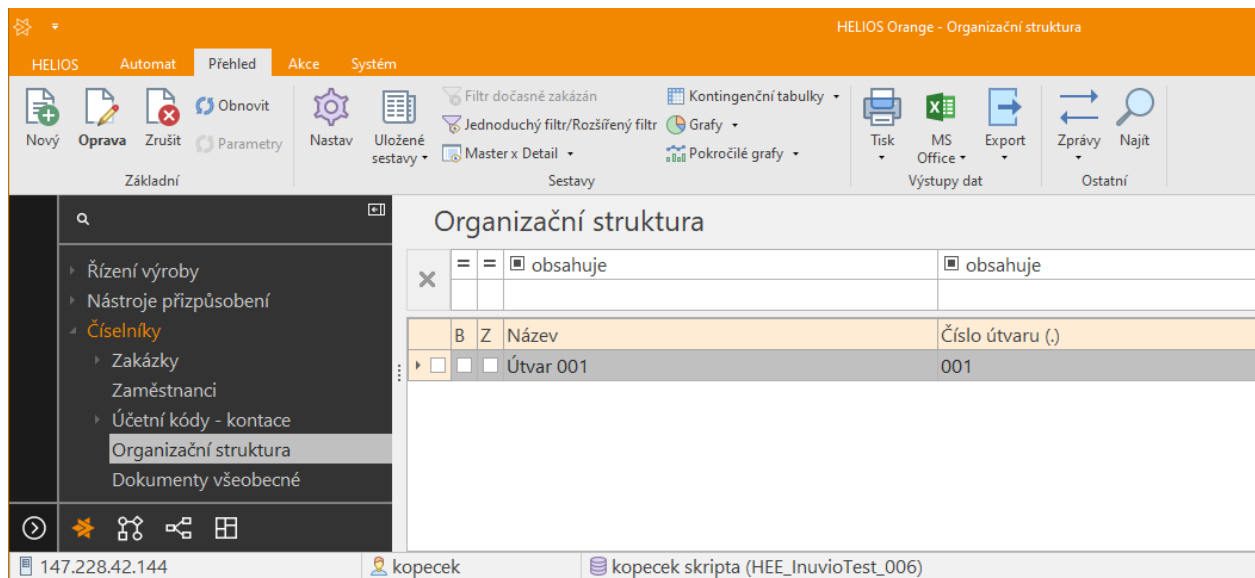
HELIOS Orange - Organizační struktura

HELIOS Automat Přehled Akce Systém

Nový Oprava Zrušit Obnovit Parametry
Základní

Nastav Uložené sestavy
Filtr dočasně zakázán
Jednoduchý filtr/Rozšířený filtr
Master x Detail
Kontingenční tabulky
Grafy
Pokročilé grafy
Sestavy

Tisk MS Office Export
Výstupy dat

Zprávy Najít
Ostatní

Řízení výroby
Nástroje přizpůsobení
Číselníky
Zakázky
Zaměstnanci
Účetní kódy - kontace
Organizační struktura
Dokumenty všeobecné

Organizační struktura

| | = | = | obsahuje | obsahuje |
|---|---|---|---|---|
| | B | Z | Název | Číslo útvaru (.) |
| | | | Útvar 001 | 001 |

147.228.42.144 kopecek kopecek skripta (HEE_InuvioTest_006)